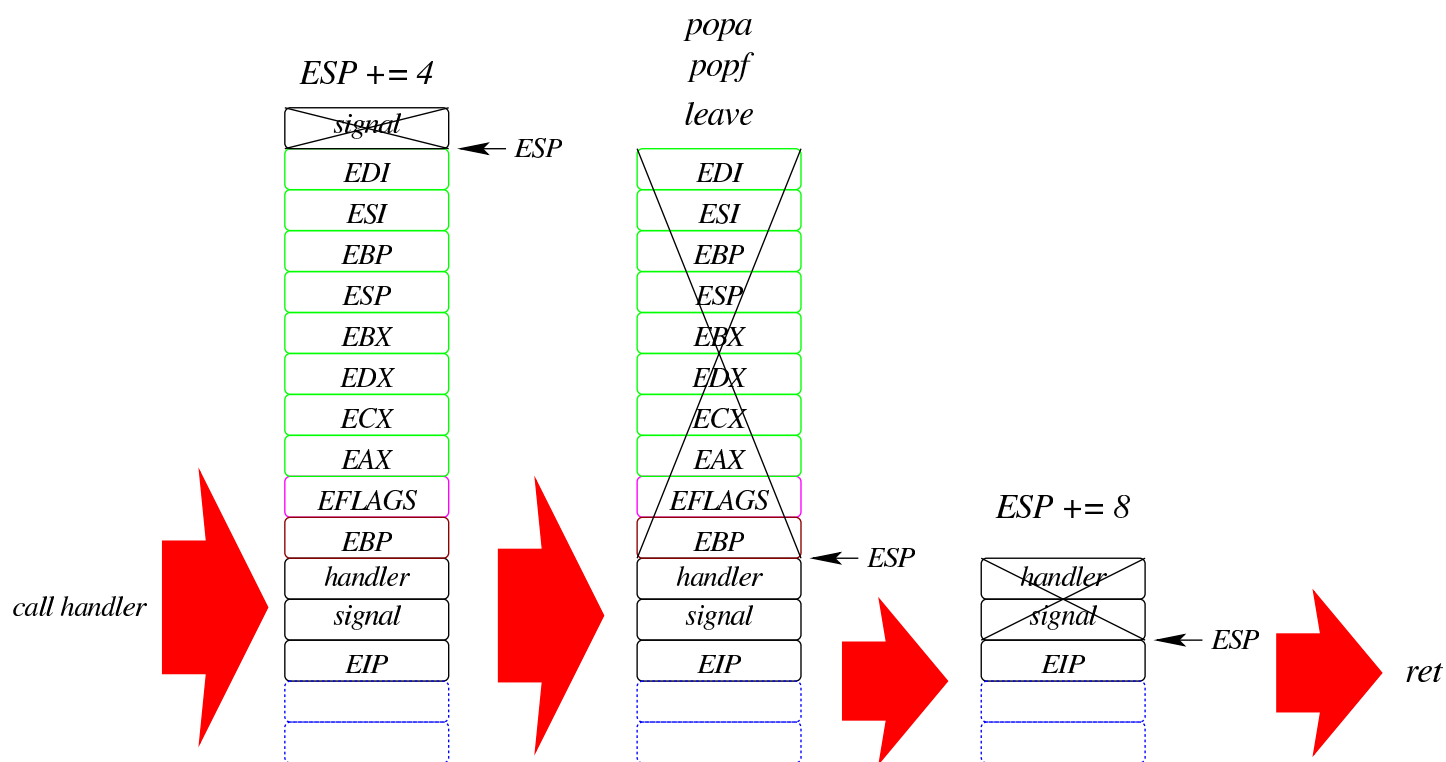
call handler

ESP += 4

signal
ESP
EDI
ESI
EBP
ESP
EBX
EDX
ECX
EAX
EFLAGS
EBP
handler
signal
EIP

popa
popf
leave

EDI
ESI
EBP
ESP
EBX
EDX
ECX
EAX
EFLAGS
EBP
ESP
handler
signal
EIP

ESP += 8

handler
signal
ESP
EIP

ret